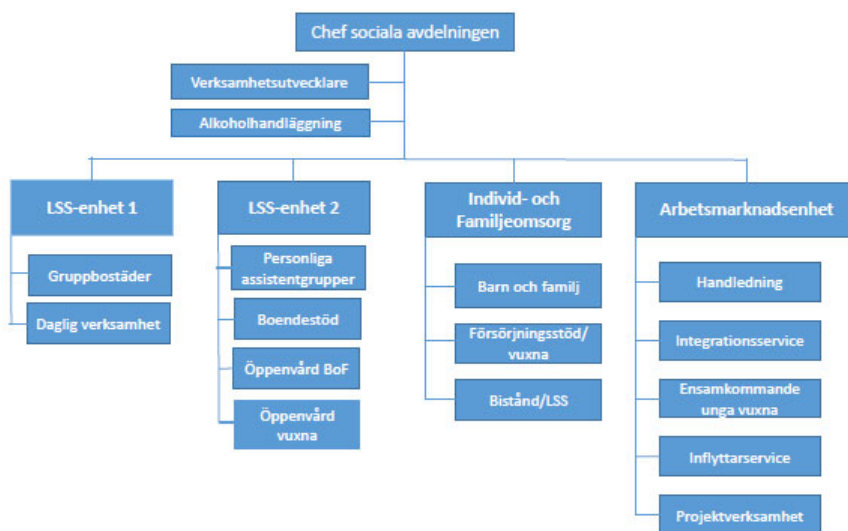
Chef sociala avdelningen

Verksamhetsutvecklare

Alkoholhandläggning

LSS-enhet 1

Gruppbostäder

Daglig verksamhet

LSS-enhet 2

Personliga assistentgrupper

Boendestöd

Öppenvård BoF

Öppenvård vuxna

Individ- och Familjeomsorg

Barn och familj

Försörjningsstöd/ vuxna

Bistånd/LSS

Arbetsmarknadsenhet

Handledning

Integrationsservice

Ensamkommande unga vuxna

Inflyttarservice

Projektverksamhet